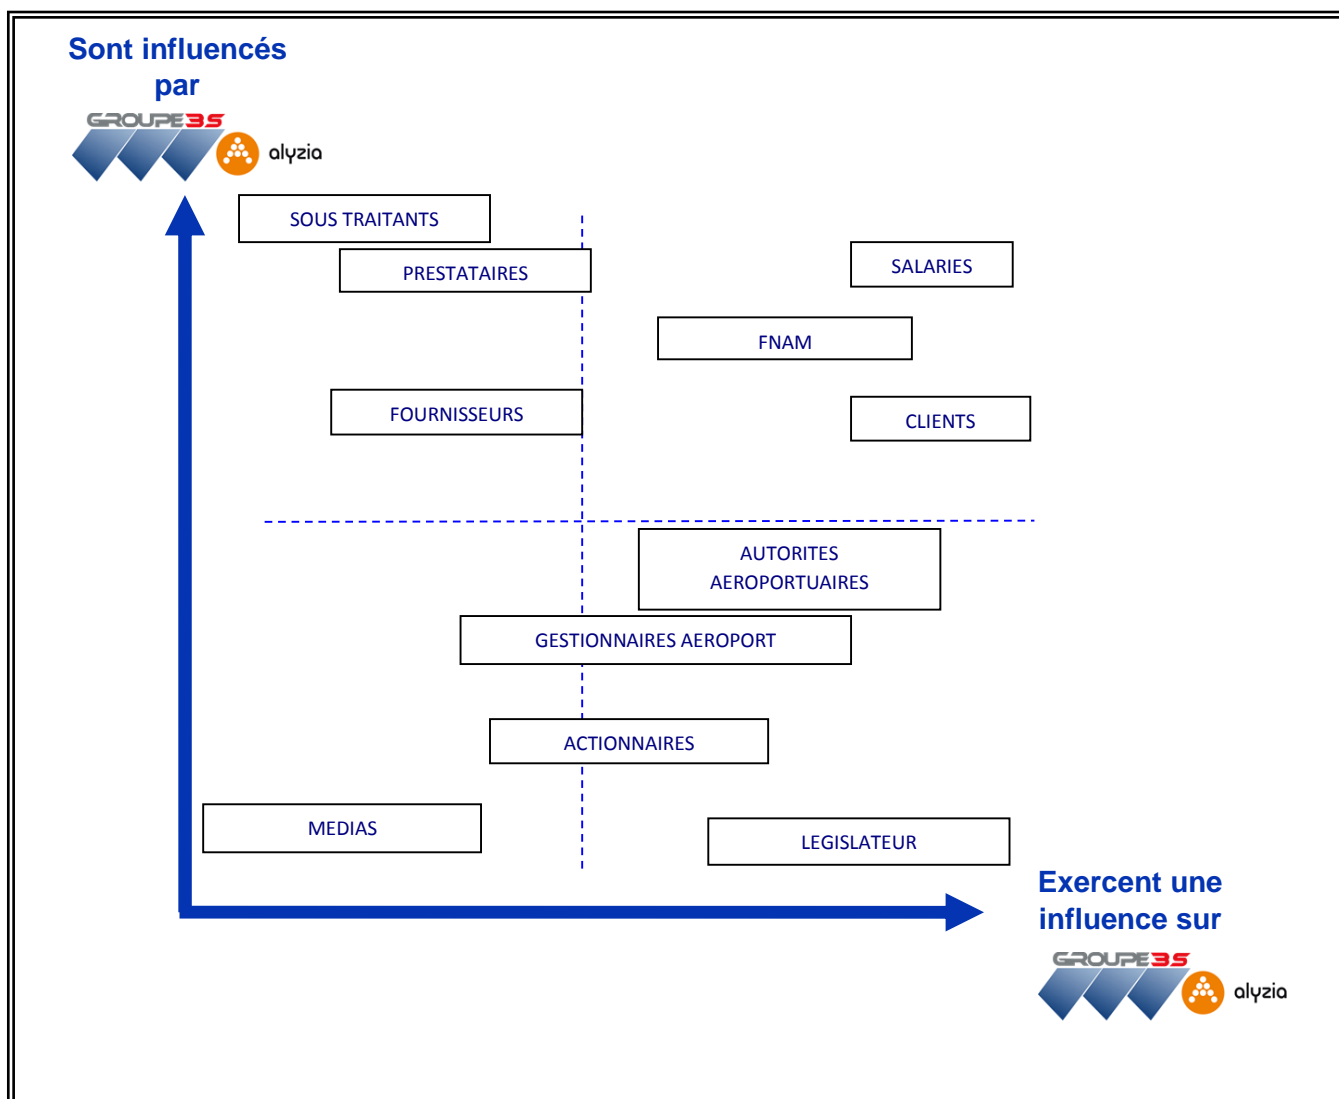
Sont influencés par

GROUPE3S alyzia

SOUS TRAITANTS

PRESTATAIRES

SALARIES

FNAM

FOURNISSEURS

CLIENTS

AUTORITES AEROPORTUAIRES

GESTIONNAIRES AEROPORT

ACTIONNAIRES

MEDIAS

LEGISLATEUR

Exercent une influence sur

GROUPE3S alyzia